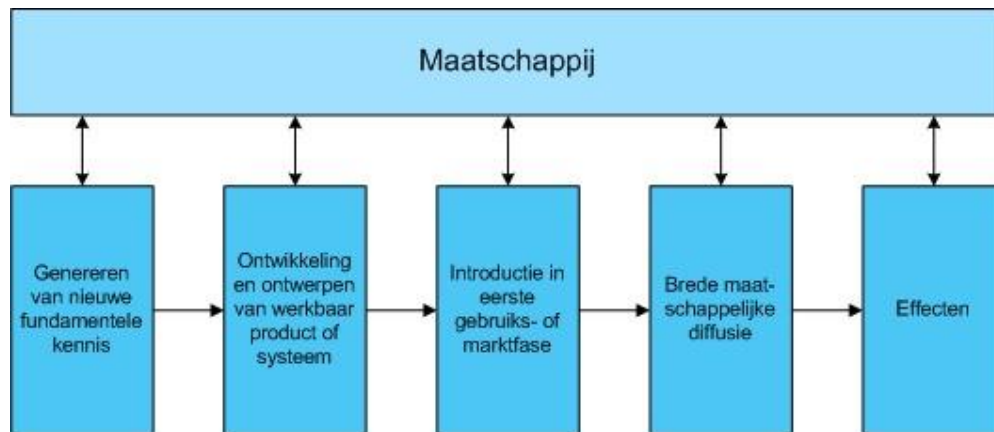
Maatschappij

Genereren van nieuwe fundamentele kennis

Ontwikkeling en ontwerpen van werkbaar product of systeem

Introductie in eerste gebruiks- of marktfase

Brede maatschappelijke diffusie

Effecten